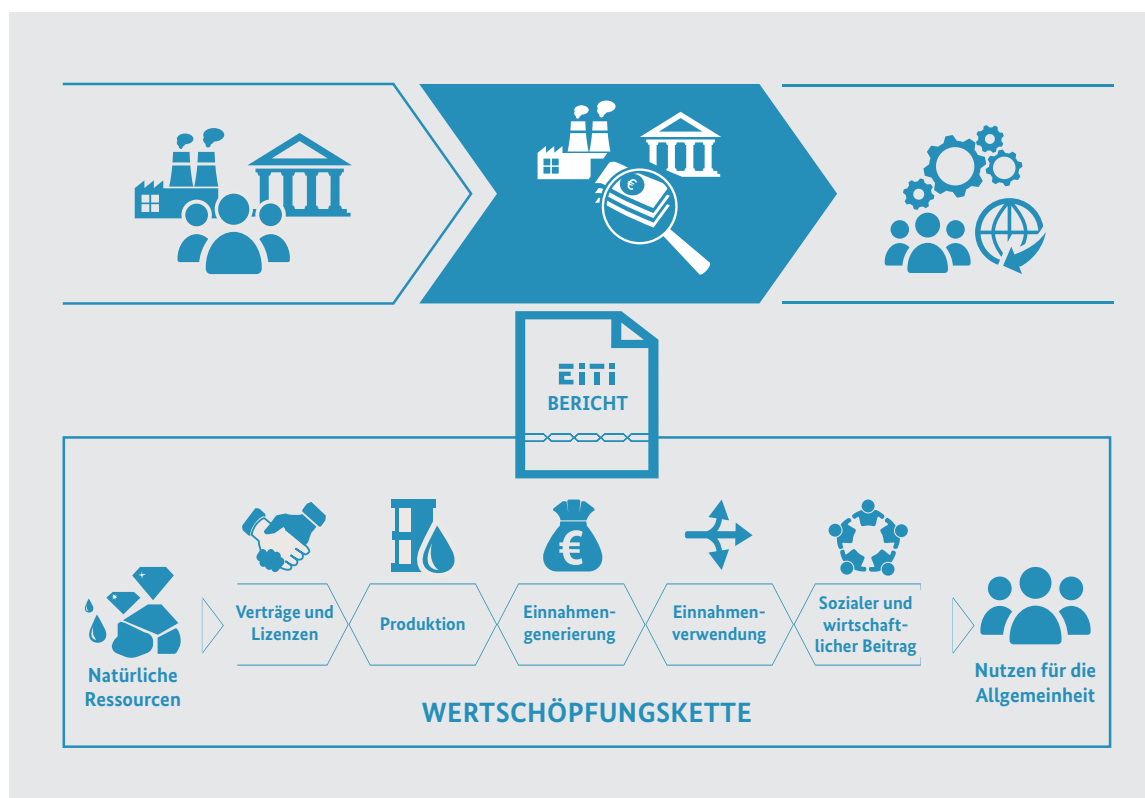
EITI
BERICHT

Natürliche Ressourcen

Verträge und Lizenzen

Produktion

Einnahmengenerierung

Einnahmenverwendung

Sozialer und wirtschaftlicher Beitrag

Nutzen für die Allgemeinheit

WERTSCHÖPFUNGSKETTE